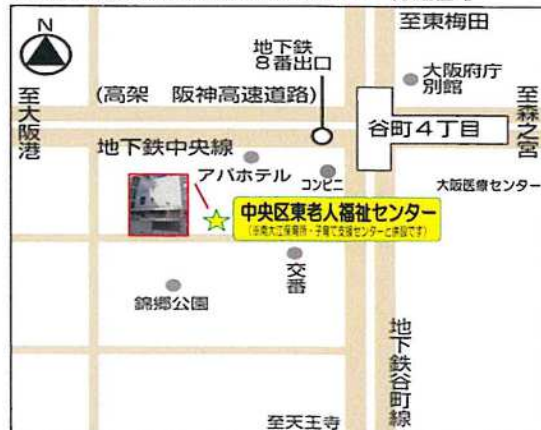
N

至東梅田

地下鉄
8番出口

大阪府庁
別館

至大阪港

(高架　阪神高速道路)

至森之宮

谷町4丁目

地下鉄中央線

アパホテル

コンビニ

大阪医療センター

中央区東老人福祉センター
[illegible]

交番

錦郷公園

地下鉄谷町線

至天王寺